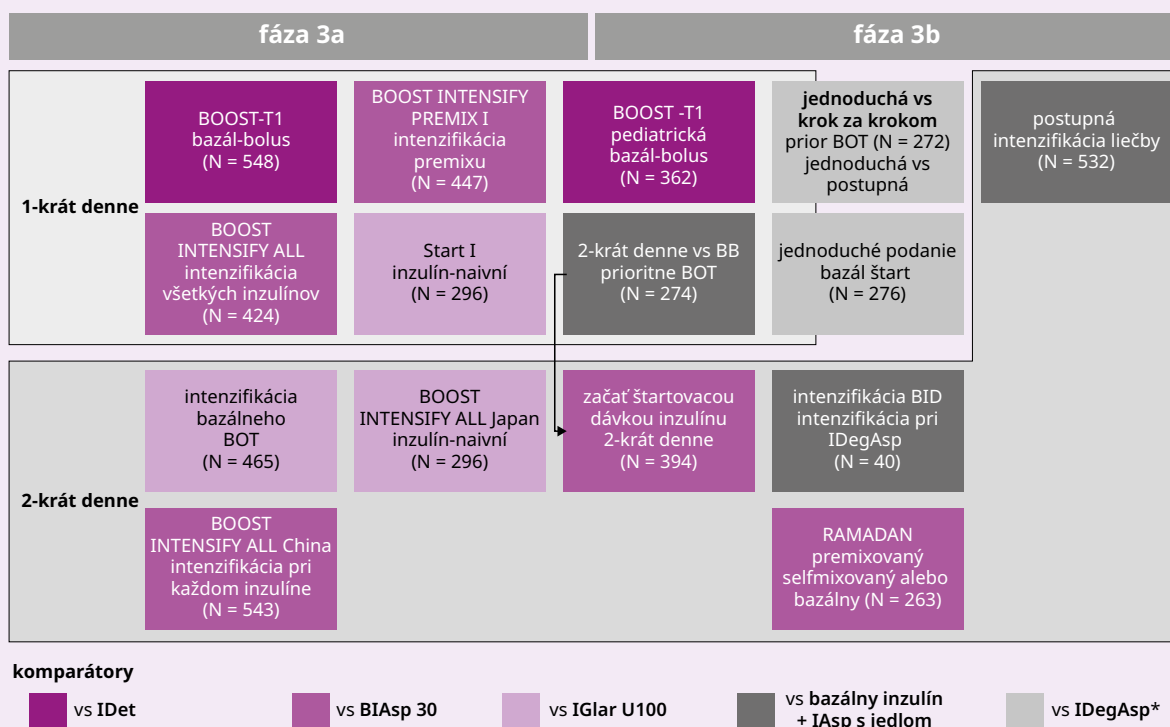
fáza 3a

fáza 3b

1-krát denne

BOOST-T1 bazál-bolus (N = 548)

BOOST INTENSIFY PREMIX I intenzifikácia premixu (N = 447)

BOOST -T1 pediatrická bazál-bolus (N = 362)

**jednoduchá vs krok za krokom** prior BOT (N = 272) jednoduchá vs postupná

postupná intenzifikácia liečby (N = 532)

BOOST INTENSIFY ALL intenzifikácia všetkých inzulínov (N = 424)

Start I inzulín-naivní (N = 296)

2-krát denne vs BB prioritne BOT (N = 274)

jednoduché podanie bazál štart (N = 276)

2-krát denne

intenzifikácia bazálneho BOT (N = 465)

BOOST INTENSIFY ALL Japan inzulín-naivní (N = 296)

začať štartovacou dávkou inzulínu 2-krát denne (N = 394)

intenzifikácia BID intenzifikácia pri IDegAsp (N = 40)

BOOST INTENSIFY ALL China intenzifikácia pri každom inzulíne (N = 543)

RAMADAN premixovaný selfmixovaný alebo bazálny (N = 263)

komparátory

vs IDet

vs BIAsp 30

vs IGlar U100

vs bazálny inzulín + IAsp s jedlom

vs IDegAsp*